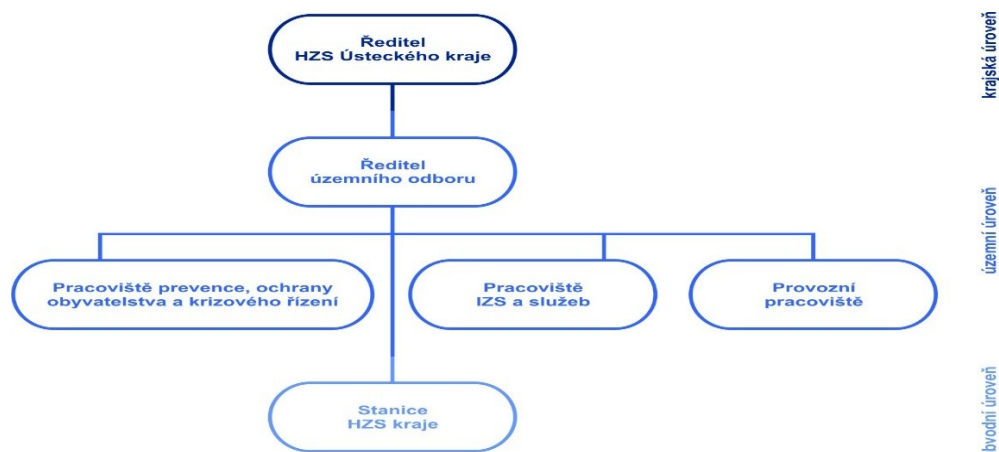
Ředitel
HZS Ústeckého kraje

krajská úroveň

Ředitel
územního odboru

územní úroveň

Pracoviště prevence, ochrany obyvatelstva a krizového řízení

Pracoviště
IZS a služeb

Provozní
pracoviště

Stanice
HZS kraje

bvodní úroveň